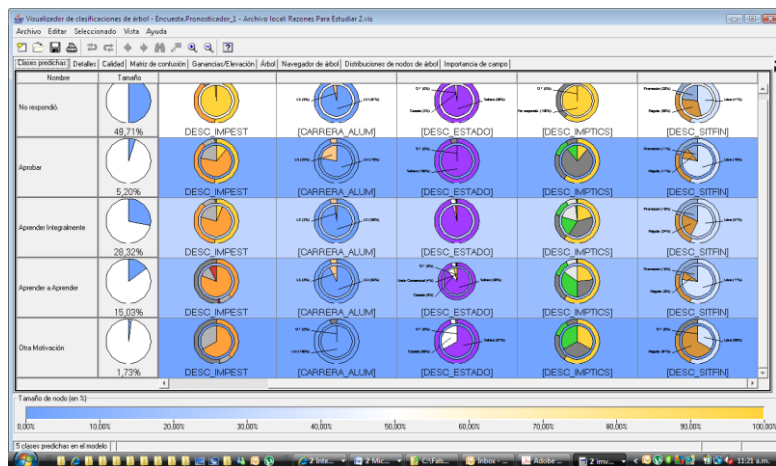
Visualizador de clasificaciones de árbol - Encuesta.Pronosticador_1 - Archivo local: Razones Para Estudiar 2.vis

Archivo Editar Seleccionado Vista Ayuda

Clases predichas | Detalles | Calidad | Matriz de confusión | Ganancias/Elevación | Árbol | Navegador de árbol | Distribuciones de nodos de árbol | Importancia de campo

| Nombre | Tamaño | | | | | |
|---|---|---|---|---|---|---|
| No respondió. | 49,71% | DESC_IMPEST | [CARRERA_ALUM] | [DESC_ESTADO] | [DESC_IMPTICS] | [DESC_SITFIN] |
| Aprobar | 5,20% | DESC_IMPEST | [CARRERA_ALUM] | [DESC_ESTADO] | [DESC_IMPTICS] | [DESC_SITFIN] |
| Aprender Integralmente | 28,32% | DESC_IMPEST | [CARRERA_ALUM] | [DESC_ESTADO] | [DESC_IMPTICS] | [DESC_SITFIN] |
| Aprender a Aprender | 15,03% | DESC_IMPEST | [CARRERA_ALUM] | [DESC_ESTADO] | [DESC_IMPTICS] | [DESC_SITFIN] |
| Otra Motivación | 1,73% | DESC_IMPEST | [CARRERA_ALUM] | [DESC_ESTADO] | [DESC_IMPTICS] | [DESC_SITFIN] |

Tamaño de nodo (en %)

0,00% 10,00% 20,00% 30,00% 40,00% 50,00% 60,00% 70,00% 80,00% 90,00% 100,00%

5 clases predichas en el modelo

2 Inte... 2 Mic... C:\Ficl... Inbox -... Adobe ... 2 inv... 11:21 a.m.